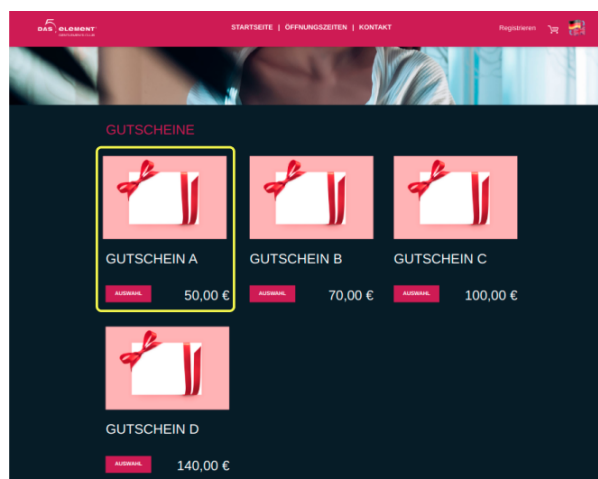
DAS 5 ELEMENT

STARTSEITE | ÖFFNUNGSZEITEN | KONTAKT

Registrieren

GUTSCHEINE

GUTSCHEIN A

AUSWAHL

50,00 €

GUTSCHEIN B

AUSWAHL

70,00 €

GUTSCHEIN C

AUSWAHL

100,00 €

GUTSCHEIN D

AUSWAHL

140,00 €